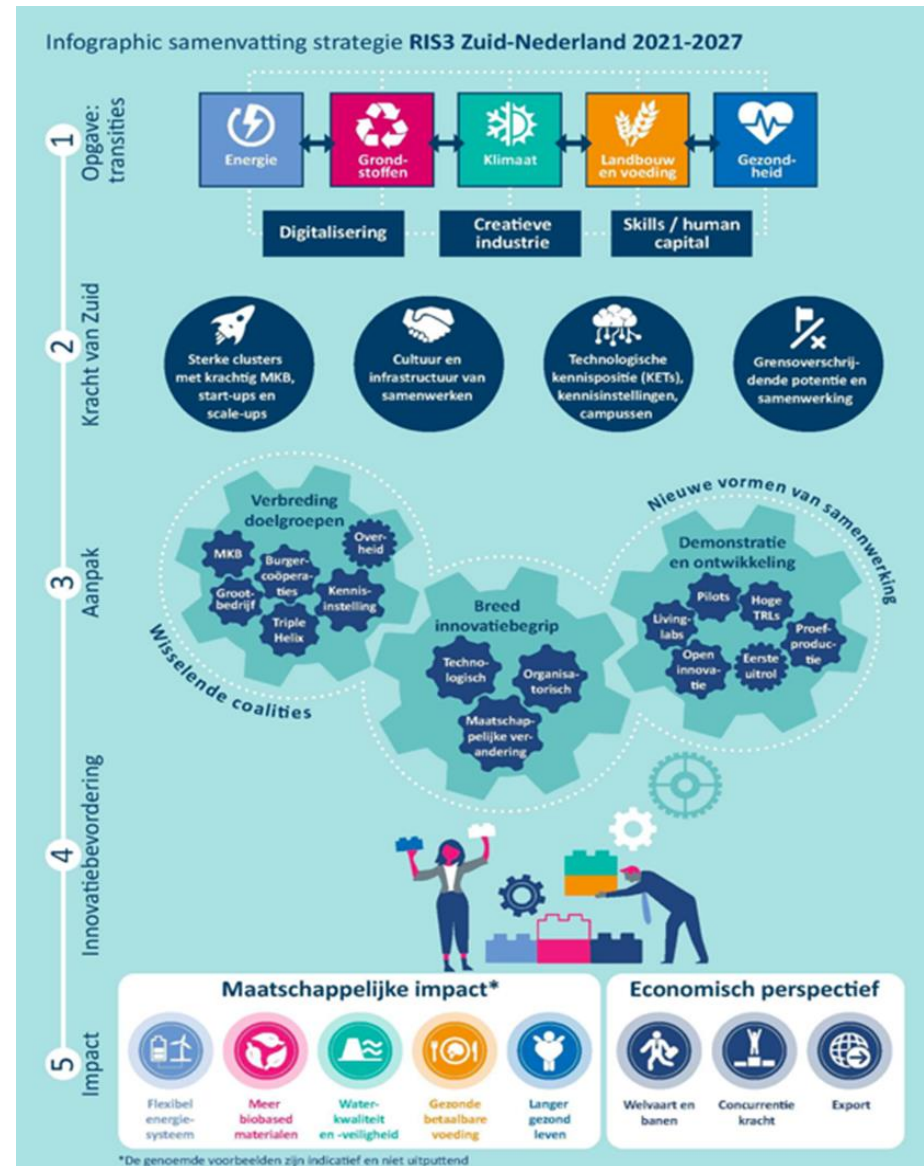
Infographic samenvatting strategie RIS3 Zuid-Nederland 2021-2027

1 Opgave: transities

Energie
Grondstoffen
Klimaat
Landbouw en voeding
Gezondheid

Digitalisering
Creatieve industrie
Skills / human capital

2 Kracht van Zuid

Sterke clusters met krachtig MKB, start-ups en scale-ups
Cultuur en infrastructuur van samenwerken
Technologische kennispositie (KETs), kennisinstellingen, campussen
Grensoverschrijdende potentie en samenwerking

3 Aanpak

Verbreding doelgroepen
MKB
Burgercoöperaties
Overheid
Grootbedrijf
Kennisinstelling
Triple Helix

Wisselende coalities

Breed innovatiebegrip
Technologisch
Organisatorisch
Maatschappelijke verandering

Nieuwe vormen van samenwerking

Demonstratie en ontwikkeling
Pilots
Hoge TRLs
Living-labs
Proefproductie
Open innovatie
Eerste uitrol

4 Innovatiebevordering

5 Impact

Maatschappelijke impact*
Flexibel energiesysteem
Meer biobased materialen
Waterkwaliteit en -veiligheid
Gezonde betaalbare voeding
Langer gezond leven

Economisch perspectief
Welvaart en banen
Concurrentie kracht
Export

*De genoemde voorbeelden zijn indicatief en niet uitputtend